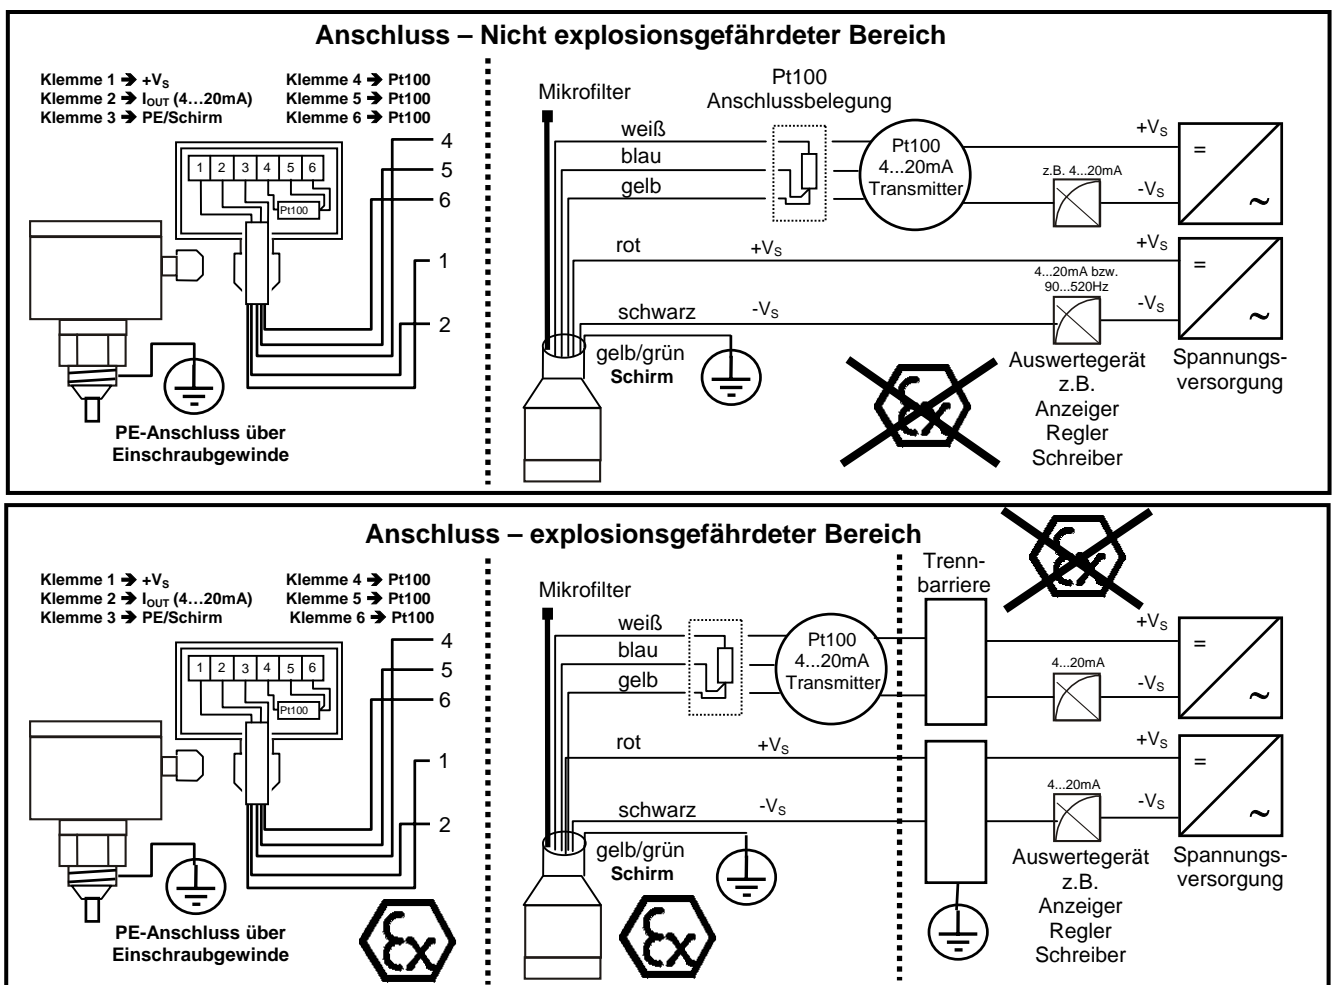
Anschluss – Nicht explosionsgefährdeter Bereich

Klemme 1 ➔ +V$_S$
Klemme 2 ➔ I$_{OUT}$ (4…20mA)
Klemme 3 ➔ PE/Schirm

Klemme 4 ➔ Pt100
Klemme 5 ➔ Pt100
Klemme 6 ➔ Pt100

1 2 3 4 5 6
Pt100
4
5
6
1
2

PE-Anschluss über Einschraubgewinde

Mikrofilter

Pt100 Anschlussbelegung

weiß
blau
gelb
rot
schwarz
gelb/grün
Schirm

Pt100 4...20mA Transmitter

+V$_S$
-V$_S$
z.B. 4...20mA
=
~
+V$_S$
+V$_S$
4...20mA bzw. 90....520Hz
-V$_S$
-V$_S$
=
~

Auswertegerät z.B. Anzeiger Regler Schreiber

Spannungsversorgung

Anschluss – explosionsgefährdeter Bereich

Klemme 1 ➔ +V$_S$
Klemme 2 ➔ I$_{OUT}$ (4…20mA)
Klemme 3 ➔ PE/Schirm

Klemme 4 ➔ Pt100
Klemme 5 ➔ Pt100
Klemme 6 ➔ Pt100

1 2 3 4 5 6
Pt100
4
5
6
1
2

PE-Anschluss über Einschraubgewinde

Mikrofilter

weiß
blau
gelb
rot
schwarz
gelb/grün
Schirm

Pt100 4...20mA Transmitter

+V$_S$
-V$_S$

Trennbarriere

+V$_S$
4...20mA
-V$_S$
=
~
+V$_S$
4...20mA
-V$_S$
=
~

Auswertegerät z.B. Anzeiger Regler Schreiber

Spannungsversorgung